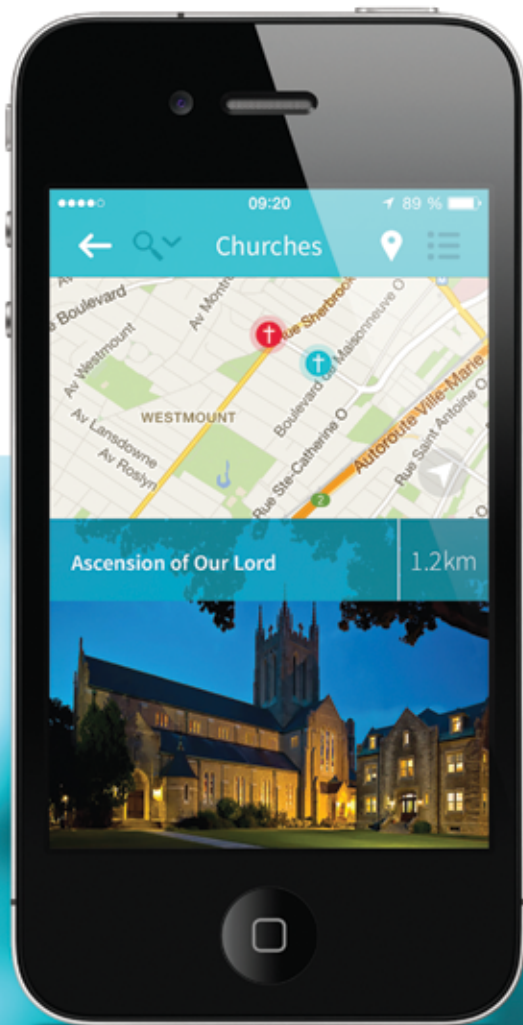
09:20
89 %
Churches
Boulevard
Av Montre
Rue Sherbrook
Boulevard de Maisonneuve O
Av Westmount
WESTMOUNT
Av Lansdowne
Av Roslyn
Rue Ste-Catherine O
Autoroute Ville-Marie
Rue Saint Antoine O
Ascension of Our Lord
1.2km